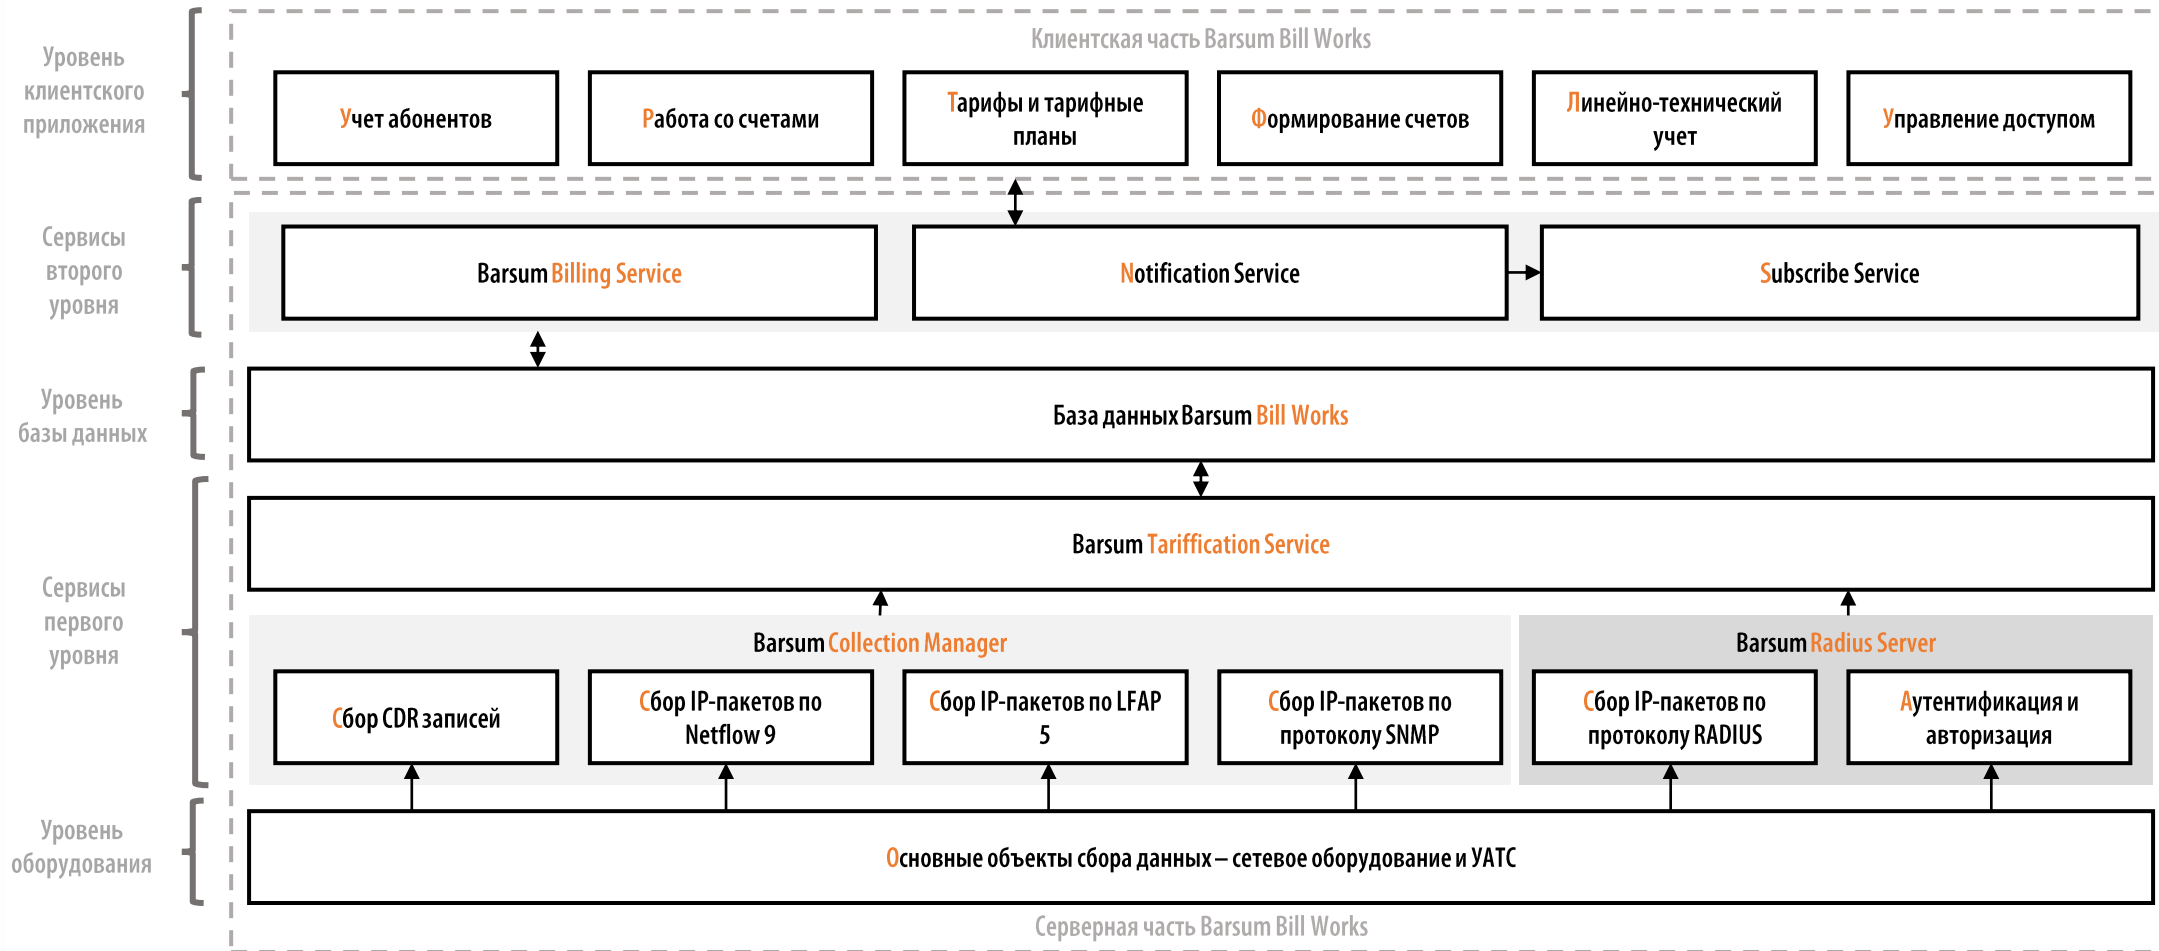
Уровень клиентского приложения

Клиентская часть Barsum Bill Works

Учет абонентов

Работа со счетами

Тарифы и тарифные планы

Формирование счетов

Линейно-технический учет

Управление доступом

Сервисы второго уровня

Barsum Billing Service

Notification Service

Subscribe Service

Уровень базы данных

База данных Barsum Bill Works

Сервисы первого уровня

Barsum Tariffication Service

Barsum Collection Manager

Сбор CDR записей

Сбор IP-пакетов по Netflow 9

Сбор IP-пакетов по LFAP 5

Сбор IP-пакетов по протоколу SNMP

Barsum Radius Server

Сбор IP-пакетов по протоколу RADIUS

Аутентификация и авторизация

Уровень оборудования

Основные объекты сбора данных – сетевое оборудование и УАТС

Серверная часть Barsum Bill Works